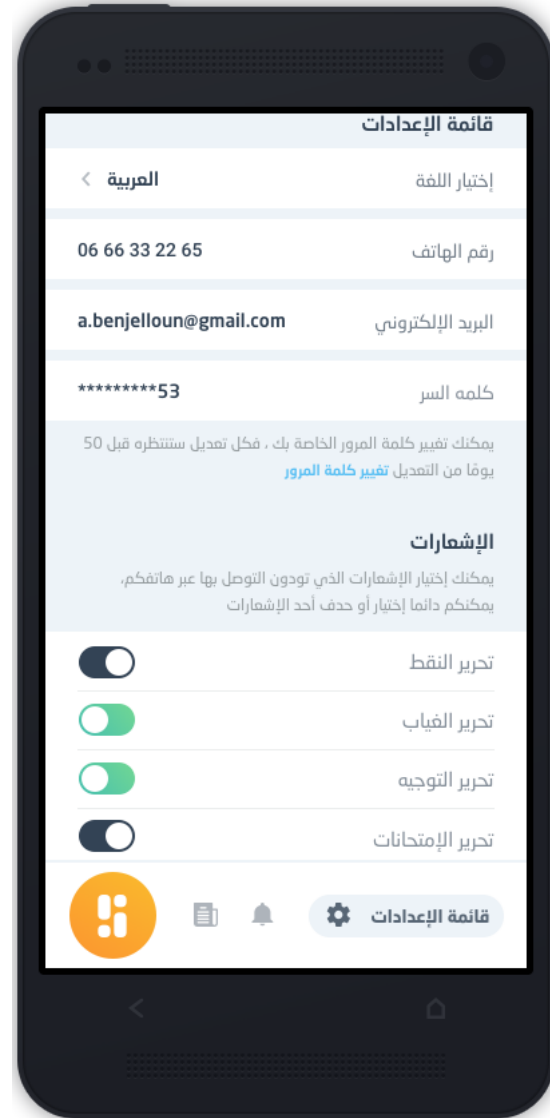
قائمة الإعدادات

إختيار اللغة
العربية

رقم الهاتف
06 66 33 22 65

البريد الإلكتروني
a.benjelloun@gmail.com

كلمه السر
*********53

يمكنك تغيير كلمة المرور الخاصة بك ، فكل تعديل ستنتظره قبل 50 يوما من التعديل تغيير كلمة المرور

الإشعارات

يمكنك إختيار الإشعارات الذي تودون التوصل بها عبر هاتفكم، يمكنكم دائما إختيار أو حذف أحد الإشعارات

تحرير النقط

تحرير الغياب

تحرير التوجيه

تحرير الإمتحانات

قائمة الإعدادات